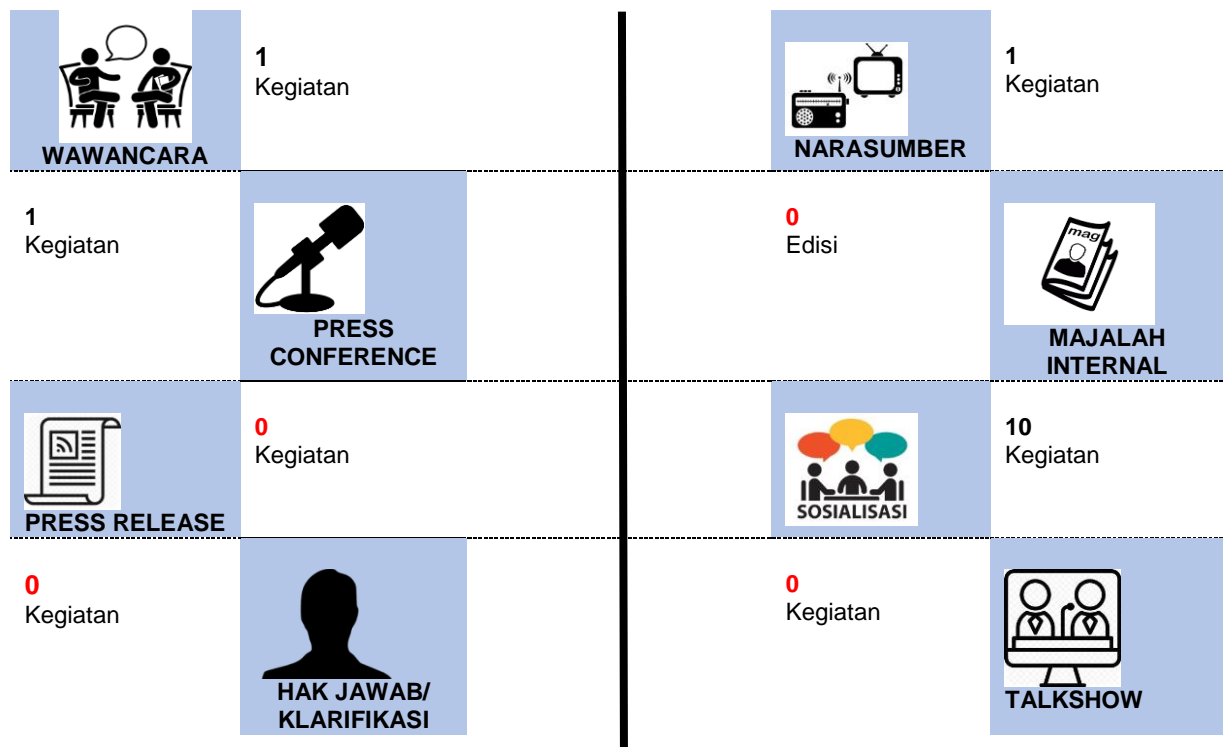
WAWANCARA

1
Kegiatan

1
Kegiatan

PRESS CONFERENCE

PRESS RELEASE

0
Kegiatan

0
Kegiatan

HAK JAWAB/ KLARIFIKASI

NARASUMBER

1
Kegiatan

0
Edisi

mag

MAJALAH INTERNAL

SOSIALISASI

10
Kegiatan

0
Kegiatan

TALKSHOW